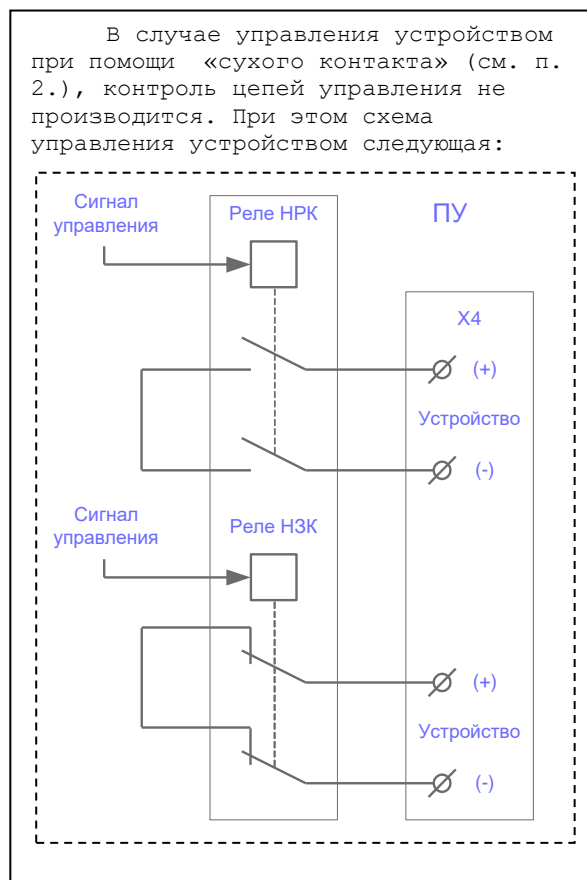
В случае управления устройством при помощи «сухого контакта» (см. п. 2.), контроль цепей управления не производится. При этом схема управления устройством следующая:

Сигнал управления

Реле НРК

ПУ

X4

(+)

Устройство

(-)

Сигнал управления

Реле НЗК

(+)

Устройство

(-)